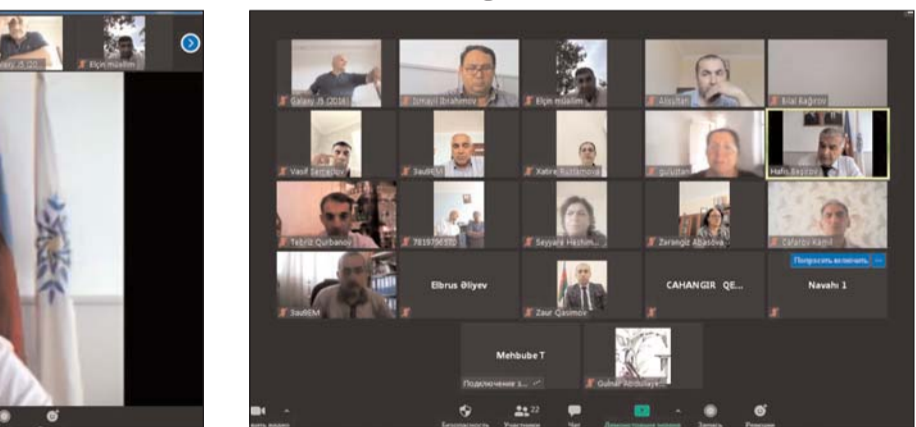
Elçin müəllim

Galaxy J5 (2016)
İsmayıl İbrahimov
Elçin müəllim
Alsultan
Bilal Bağırov
Vasif Semədov
SaatlıEM
Xəbrə Rüstəmova
Gulşan
Hafiz Bağırov
Təbriz Qurbanov
78197065710
Səyyarə Həzimova
Zərəngiz Abasova
Cəfərov Kamil
SaatlıEM
Elbrus Əliyev
Zaur Qasımov
CAHANGIR QE...
Navahı 1
Попросить включить
Mehbube T
Подключение з...
Gulnar Abdullayeva

22
Безопасность
Участники
Чат
Демонстрация экрана
Запись
Реакции